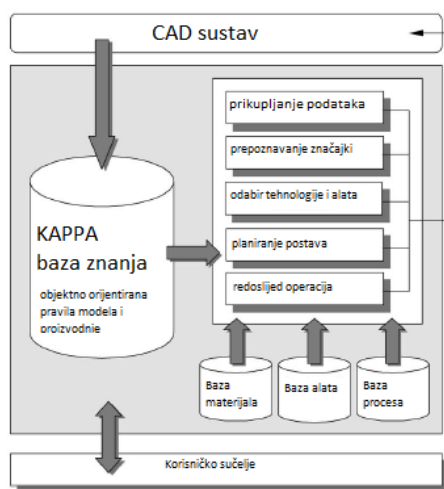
CAD sustav

KAPPA baza znanja

objektno orijentirana pravila modela i proizvodnje

prikupljanje podataka

prepoznavanje značajki

odabir tehnologije i alata

planiranje postava

redoslijed operacija

Baza materijala

Baza alata

Baza procesa

Korisničko sučelje